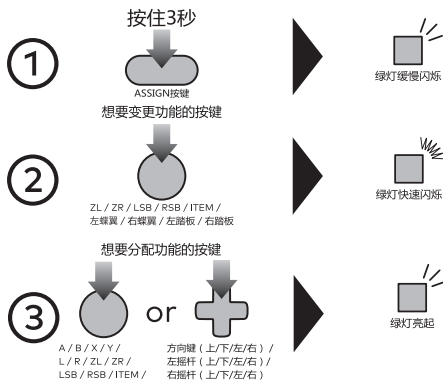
1
按住3秒
ASSIGN按键
绿灯缓慢闪烁

想要变更功能的按键
2
ZL / ZR / LSB / RSB / ITEM / 左蝶翼 / 右蝶翼 / 左踏板 / 右踏板
绿灯快速闪烁

想要分配功能的按键
3
A / B / X / Y / L / R / ZL / ZR / LSB / RSB / ITEM /
or
方向键（上/下/左/右）/ 左摇杆（上/下/左/右）/ 右摇杆（上/下/左/右）
绿灯亮起